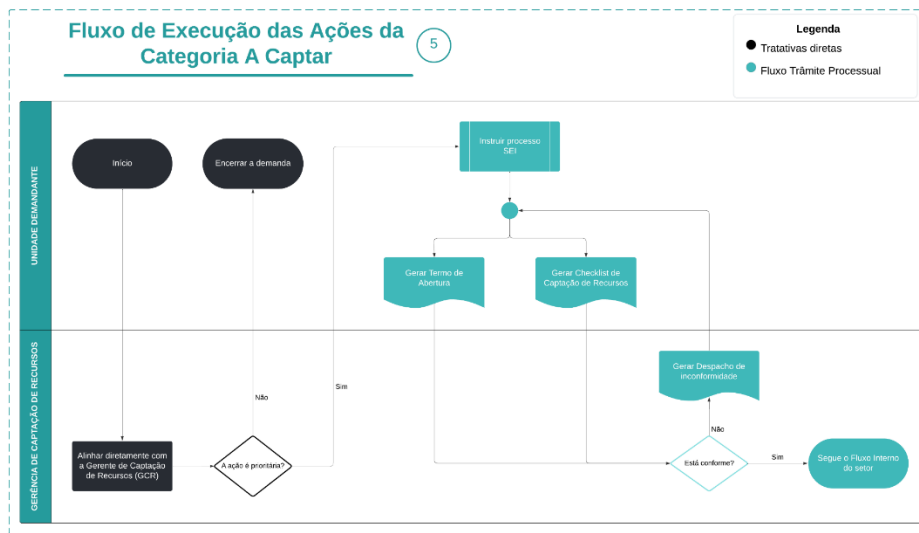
Fluxo de Execução das Ações da Categoria A Captar

5

Legenda
Tratativas diretas
Fluxo Trâmite Processual

UNIDADE DEMANDANTE

Início

Encerrar a demanda

Instruir processo SEI

Gerar Termo de Abertura

Gerar Checklist de Captação de Recursos

GERÊNCIA DE CAPTAÇÃO DE RECURSOS

Gerar Despacho de inconformidade

Sim

Não

Não

Alinhar diretamente com a Gerente de Captação de Recursos (GCR)

A ação é prioritária?

Está conforme?

Sim

Segue o Fluxo Interno do setor